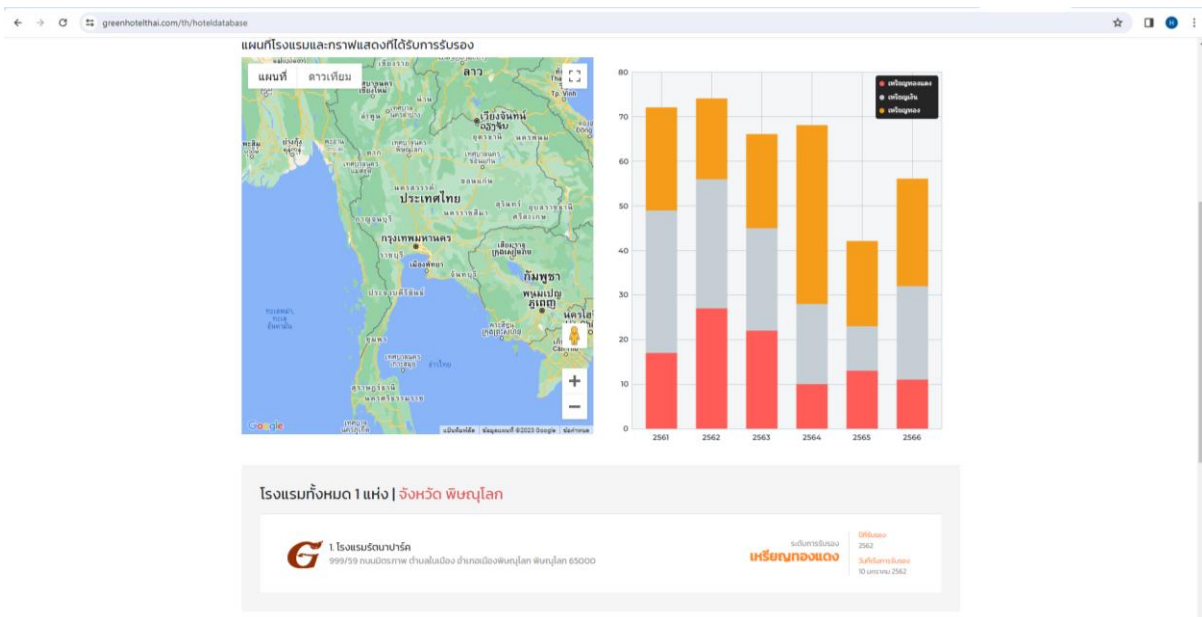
greenhotelthai.com/th/hoteldatabase

แผนที่โรงแรมและกราฟแสดงที่ได้รับการรับรอง

แผนที่ ดาวเทียม

ลาว
เวียงจันทน์
ประเทศไทย
กรุงเทพมหานคร
กัมพูชา
พนมเปญ
อ่าวไทย

Google
แป้นพิมพ์ลัด ข้อมูลแผนที่ ©2023 Google ข้อกำหนด

80
70
60
50
40
30
20
10
0

เหรียญทองแดง
เหรียญเงิน
เหรียญทอง

2561 2562 2563 2564 2565 2566

โรงแรมทั้งหมด 1 แห่ง | จังหวัด พิษณุโลก

1. โรงแรมรัตนาปาร์ค
999/59 ถนนมิตรภาพ ตำบลในเมือง อำเภอเมืองพิษณุโลก พิษณุโลก 65000

ระดับการรับรอง
เหรียญทองแดง

ปีที่รับรอง
2562
วันที่รับการรับรอง
10 มกราคม 2562